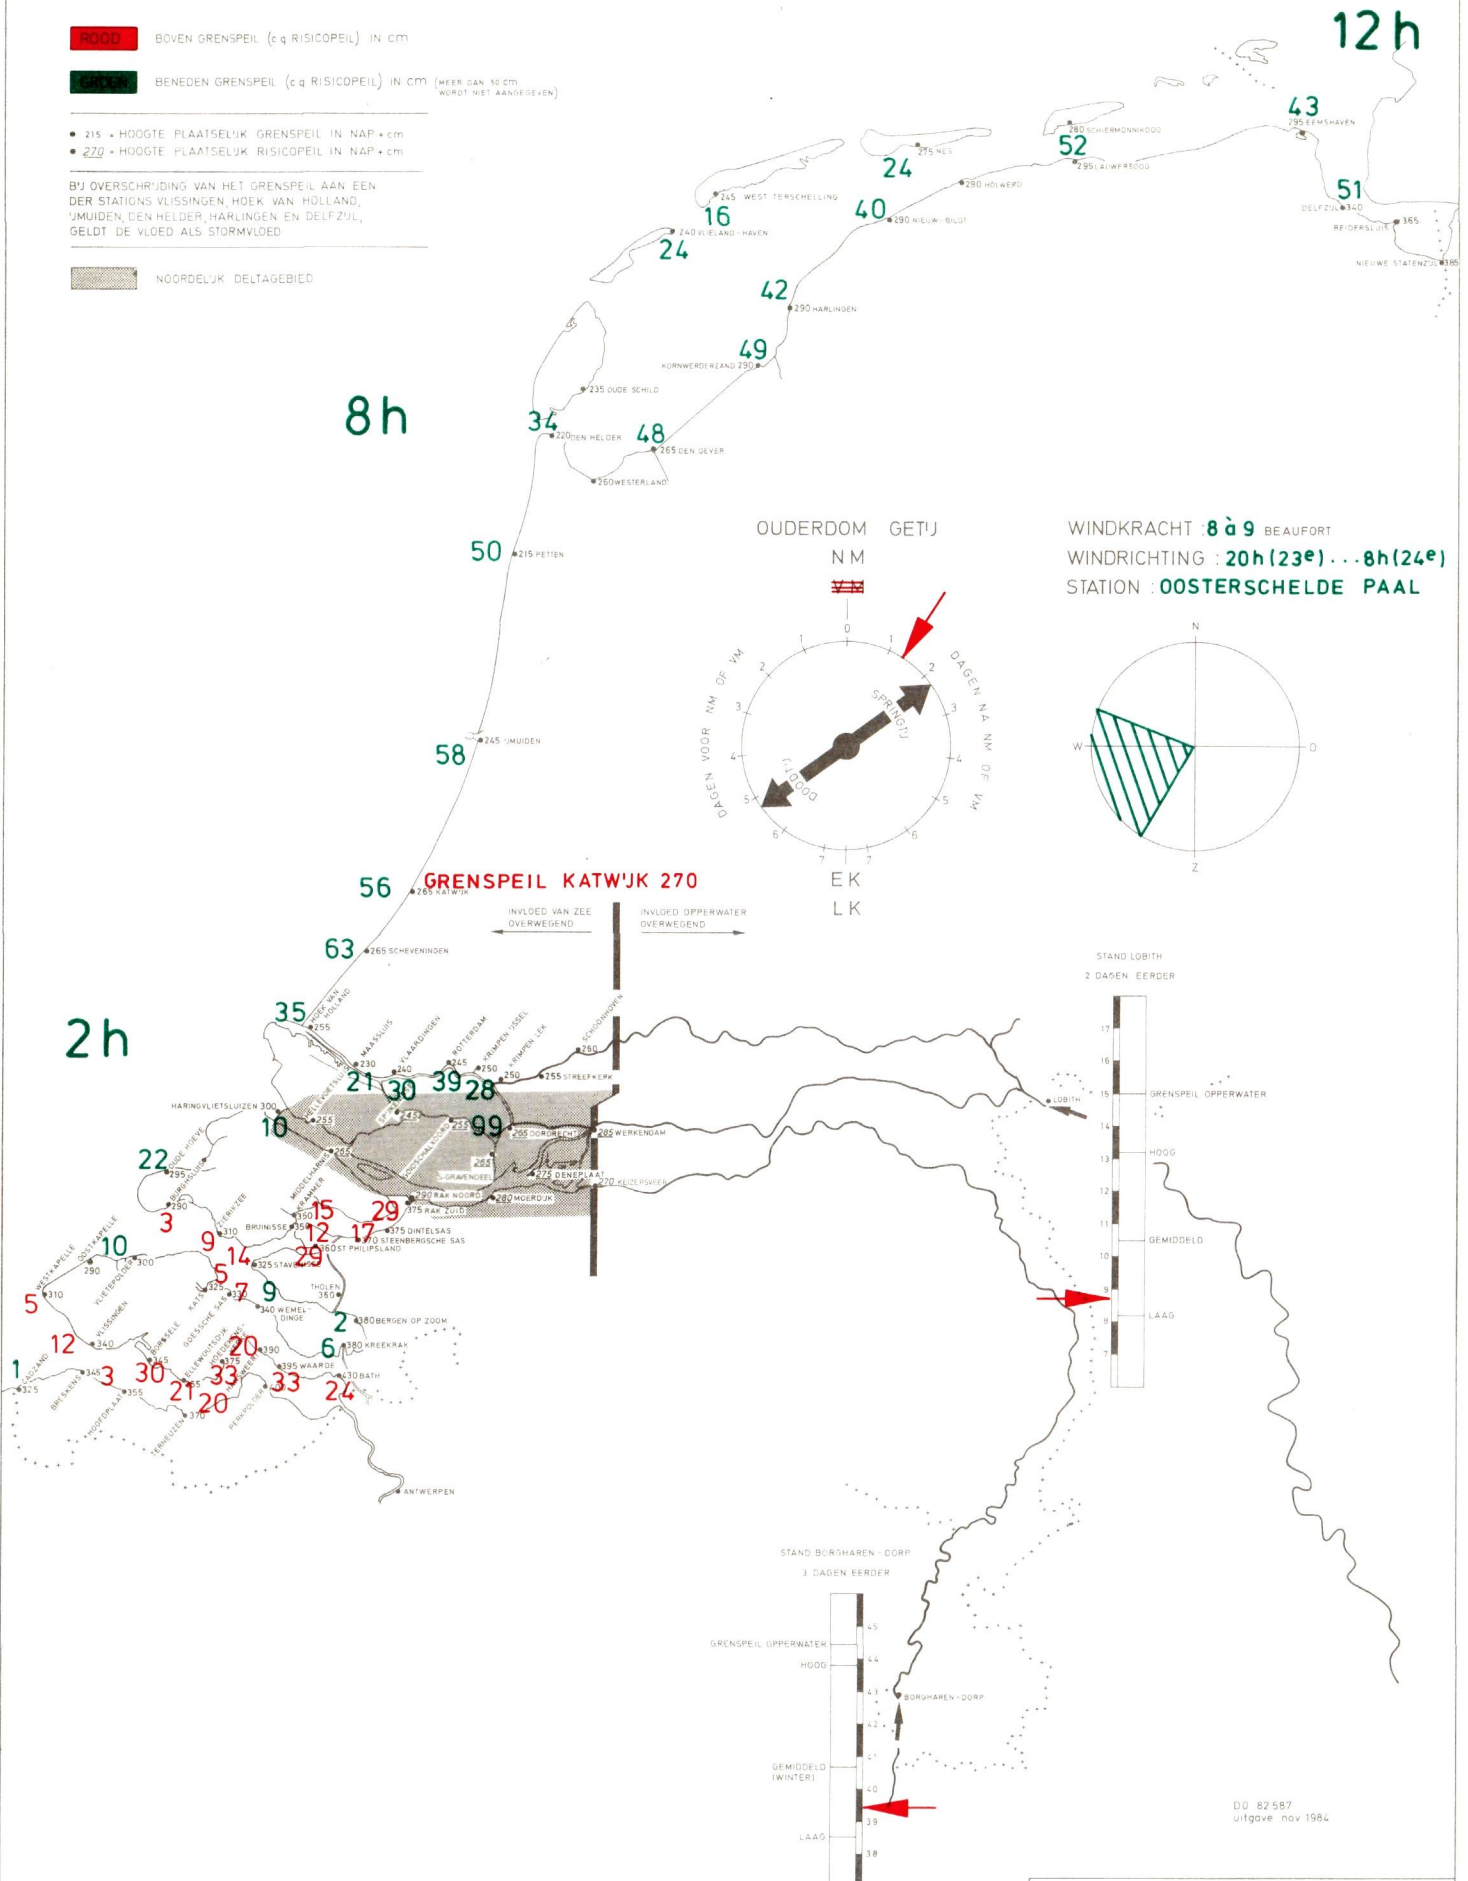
ROOD BOVEN GRENSPEIL (c.q. RISICOPEIL) IN cm

GROEN BENEDEN GRENSPEIL (c.q. RISICOPEIL) IN cm (MEER DAN 50 cm WORDT NIET AANGEGEVEN)

• 215 = HOOGTE PLAATSELIJK GRENSPEIL IN NAP + cm
• 270 = HOOGTE PLAATSELIJK RISICOPEIL IN NAP + cm

BIJ OVERSCHRIJDING VAN HET GRENSPEIL AAN EEN DER STATIONS VLISSINGEN, HOEK VAN HOLLAND, IJMUIDEN, DEN HELDER, HARLINGEN EN DELFZIJL, GELDT DE VLOED ALS STORMVLOED

NOORDELIJK DELTAGEBIED

12h

8h

2h

43 295 EEMSHAVEN
280 SCHIERMONNIKOOG
52 295 LAUWERSOOG
24 275 NES
290 HOLWERD
51 DELFZIJL 340
365 REIDERSLUIS
NIEUWE STATENZIJL 365
16 245 WEST TERSCHELLING
40 290 NIEUW-BILDT
24 240 VLIELAND-HAVEN
42 290 HARLINGEN
49 KORNWERDERZAND 290
235 OUDE SCHILD
34 220 DEN HELDER
48 265 DEN OEVER
260 WESTERLAND
50 215 PETTEN
58 245 IJMUIDEN
56 265 KATWIJK
GRENSPEIL KATWIJK 270
63 265 SCHEVENINGEN
35 255 HOEK VAN HOLLAND

OUDERDOM GETIJ
NM
VM
0 1 2 3 4 5 6 7
DAGEN VOOR NM OF VM
DAGEN NA NM OF VM
SPRINGTIJ
DOODTIJ
EK
LK

WINDKRACHT : 8 à 9 BEAUFORT
WINDRICHTING : 20h (23e) ... 8h (24e)
STATION : OOSTERSCHELDE PAAL
N O Z W

INVLOED VAN ZEE OVERWEGEND
INVLOED OPPERWATER OVERWEGEND

MAASSLUIS VLAARDINGEN ROTTERDAM KRIMPEN IJSSEL KRIMPEN LEK SCHOONHOVEN
230 240 245 250 250 260
21 30 39 28
255 STREEFKERK
HARINGVLIETSLUIZEN 300
10 255 SPIJKENISSE 99 255 265 DORDRECHT 285 WERKENDAM
265 'S-GRAVENDEEL 275 DENEPLAAT 270 KEIZERSVEER
22 OUDE HOEVE 295 BRIELSE? 290
3 ZIERIKZEE 310
MIDDELHARNIS KRAMMER
15 29 290 RAK NOORD 375 RAK ZUID 280 MOERDIJK
9 BRUINISSE 350 12 17 375 DINTELSAS 370 STEENBERGSCHE SAS
14 29 360 ST PHILIPSLAND
10 OOSTKAPELLE 290 300 VLIETEPOLDER
5 325 STAVENISSE
5 WESTKAPELLE 310 7 330 9 340 WEMELDINGE THOLEN 360
KATS
2 380 BERGEN OP ZOOM
12 340 VLISSINGEN GOESSCHE SAS
6 380 KREEKRAK
20 390
1 CADZAND 325 345 3 30 365 375 33 395 WAARDE 33 24 430 BATH
BRESKENS 355 21 20 370
HOOFDPLAAT TERNEUZEN ELLEWOUTSDIJK HANSWEERT PERKPOLDER
ANTWERPEN

STAND LOBITH
2 DAGEN EERDER
17 16 15 14 13 12 11 10 9 8 7
LOBITH
GRENSPEIL OPPERWATER
HOOG
GEMIDDELD
LAAG

STAND BORGHAREN - DORP
3 DAGEN EERDER
GRENSPEIL OPPERWATER
HOOG
GEMIDDELD (WINTER)
LAAG
45 44 43 42 41 40 39 38
BORGHAREN - DORP

DO 82.587
uitgave nov 1984